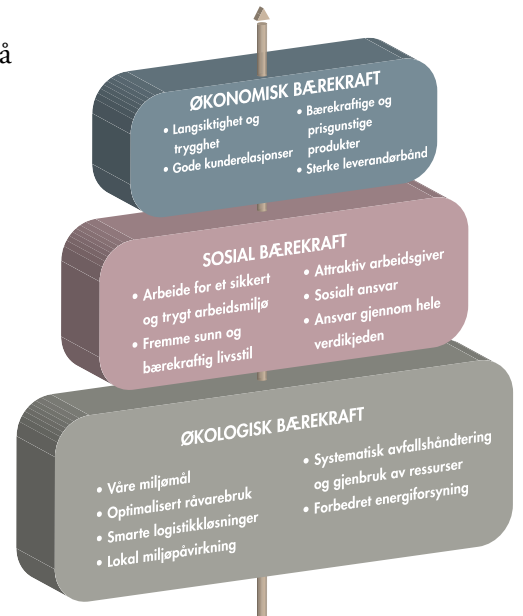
å

ØKONOMISK BÆREKRAFT
• Langsiktighet og trygghet
• Gode kunderelasjonser
• Bærekraftige og prisgunstige produkter
• Sterke leverandørbånd

SOSIAL BÆREKRAFT
• Arbeide for et sikkert og trygt arbeidsmiljø
• Fremme sunn og bærekraftig livsstil
• Attraktiv arbeidsgiver
• Sosialt ansvar
• Ansvar gjennom hele verdikjeden

ØKOLOGISK BÆREKRAFT
• Våre miljømål
• Optimalisert råvarebruk
• Smarte logistikkløsninger
• Lokal miljøpåvirkning
• Systematisk avfallshåndtering og gjenbruk av ressurser
• Forbedret energiforsyning